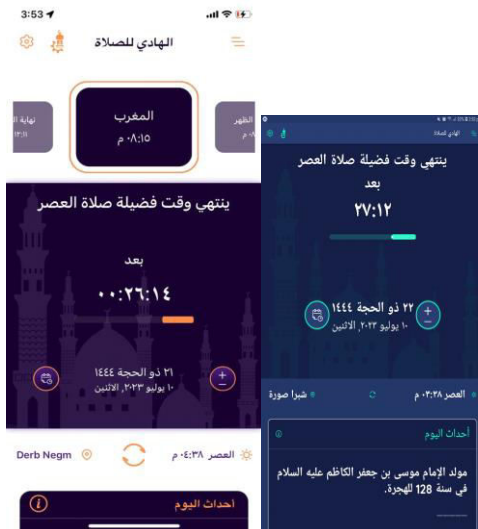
3:53

الهادي للصلاة

نهاية ال
١٣:١١

المغرب
٠٨:١٥ م

الظهر
١٢:٠ م

ينتهي وقت فضيلة صلاة العصر

بعد

٠٠:٢٦:١٤

٢١ ذو الحجة ١٤٤٤
١٠ يوليو ٢٠٢٣, الاثنين

Derb Negm

العصر ٠٤:٣٨ م

أحداث اليوم

الهادي للصلاة

ينتهي وقت فضيلة صلاة العصر

بعد

٢٧:١٢

٢٢ ذو الحجة ١٤٤٤
١٠ يوليو ٢٠٢٣, الاثنين

شبرا صورة

العصر ٠٣:٣٨ م

أحداث اليوم

مولد الإمام موسى بن جعفر الكاظم عليه السلام في سنة 128 للهجرة.